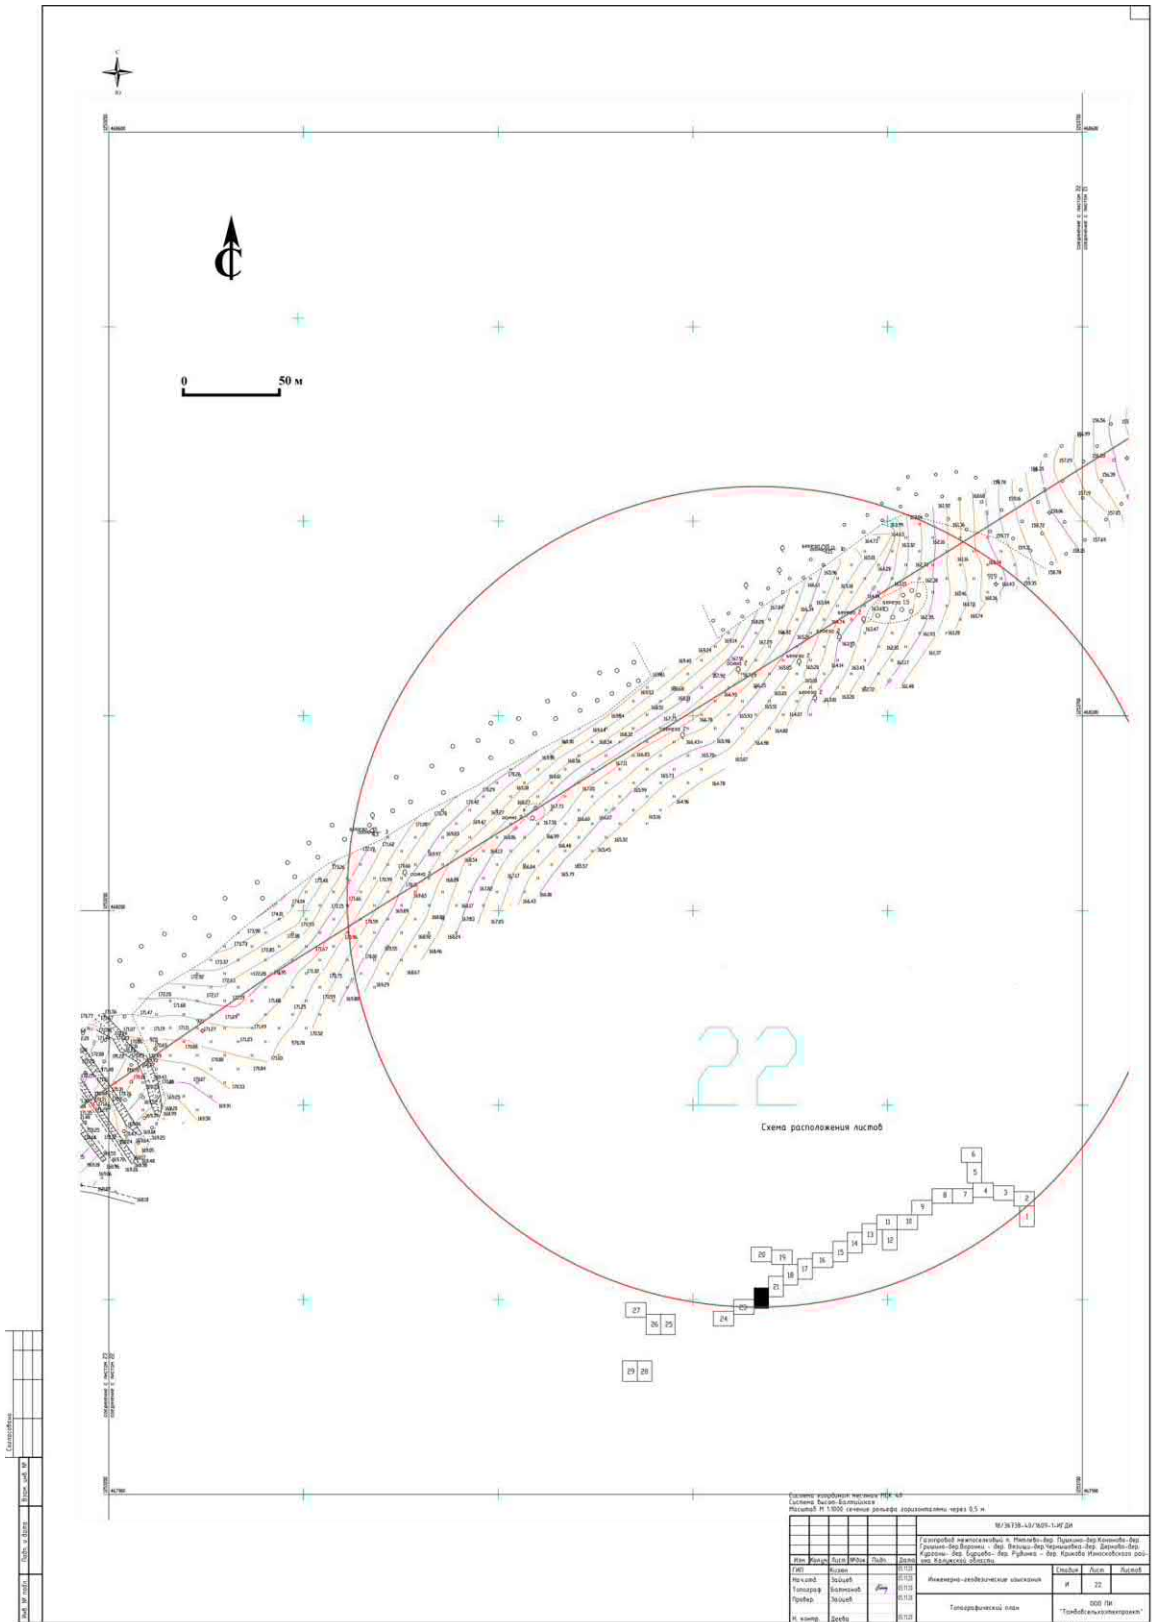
С
Ю

С

0
50 м

22

Схема расположения листов

6
5
8
7
4
3
2
1
9
11
10
13
12
14
15
16
17
18
20
19
21
22
23
24
27
26
25
29
28

Система координат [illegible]
Система высот Балтийская
Масштаб М 1:1000 сечение рельефа горизонталями через 0,5 м

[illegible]-ИГДИ

Газопровод межпоселковый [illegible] Калужской области

| Изм. | Кол.уч. | Лист | №док. | Подп. | Дата |
|---|---|---|---|---|---|
| ГИП | Косач | | | | |
| Нач.отд. | Зайцев | | | | |
| Топограф | Балмонов | | | | |
| Провер. | Зайцев | | | | |
| Н. контр. | Деева | | | | |

Инженерно-геодезические изыскания

| Стадия | Лист | Листов |
|---|---|---|
| И | 22 | |

Топографический план

ООО ПИ "Тамбовсельхозпроект"

Согласовано
Взам. инв. №
Подп. и дата
Инв. № подл.